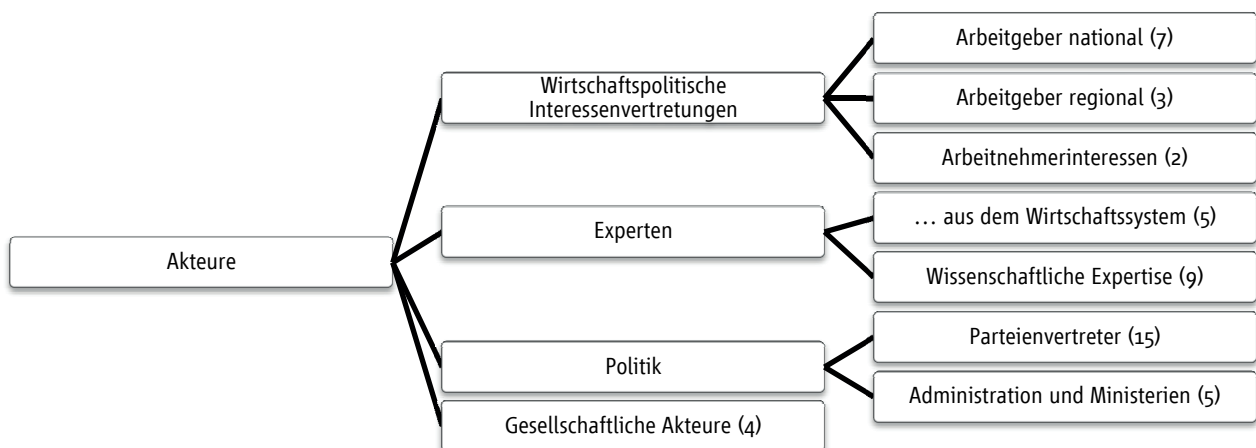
Akteure

Wirtschaftspolitische Interessenvertretungen

Arbeitgeber national (7)

Arbeitgeber regional (3)

Arbeitnehmerinteressen (2)

Experten

… aus dem Wirtschaftssystem (5)

Wissenschaftliche Expertise (9)

Politik

Parteienvertreter (15)

Administration und Ministerien (5)

Gesellschaftliche Akteure (4)